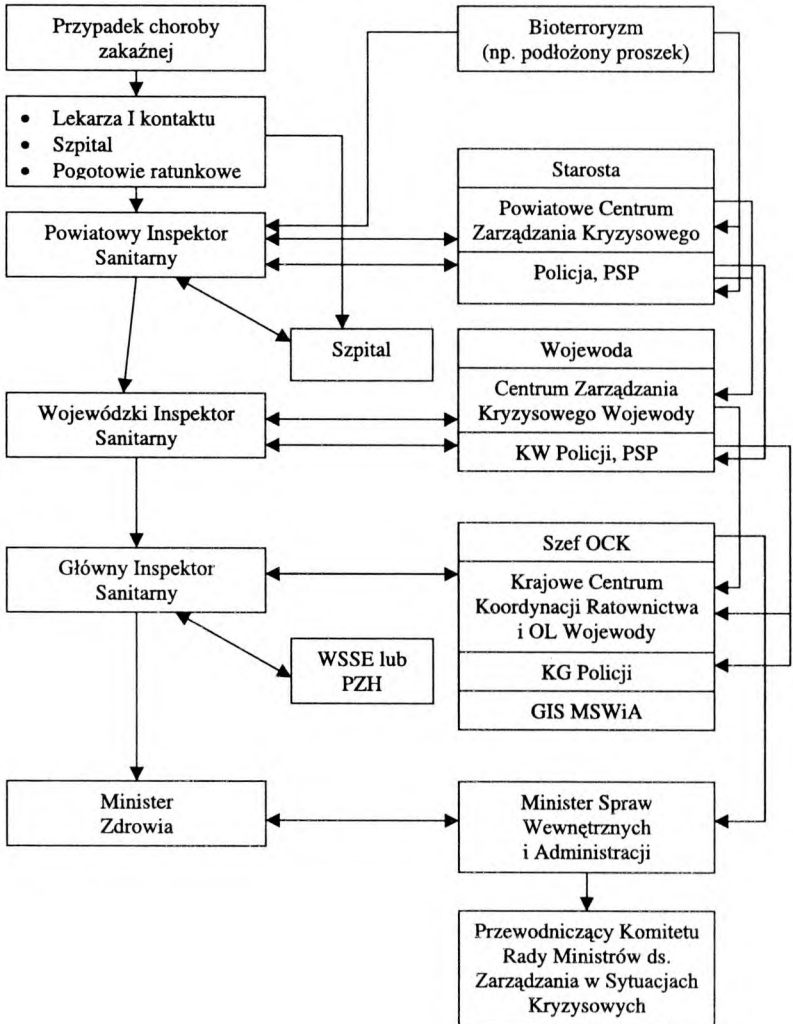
Przypadek choroby zakaźnej

- Lekarza I kontaktu
- Szpital
- Pogotowie ratunkowe

Powiatowy Inspektor Sanitarny

Szpital

Wojewódzki Inspektor Sanitarny

Główny Inspektor Sanitarny

WSSE lub PZH

Minister Zdrowia

Bioterroryzm (np. podłożony proszek)

Starosta

Powiatowe Centrum Zarządzania Kryzysowego

Policja, PSP

Wojewoda

Centrum Zarządzania Kryzysowego Wojewody

KW Policji, PSP

Szef OCK

Krajowe Centrum Koordynacji Ratownictwa i OL Wojewody

KG Policji

GIS MSWiA

Minister Spraw Wewnętrznych i Administracji

Przewodniczący Komitetu Rady Ministrów ds. Zarządzania w Sytuacjach Kryzysowych